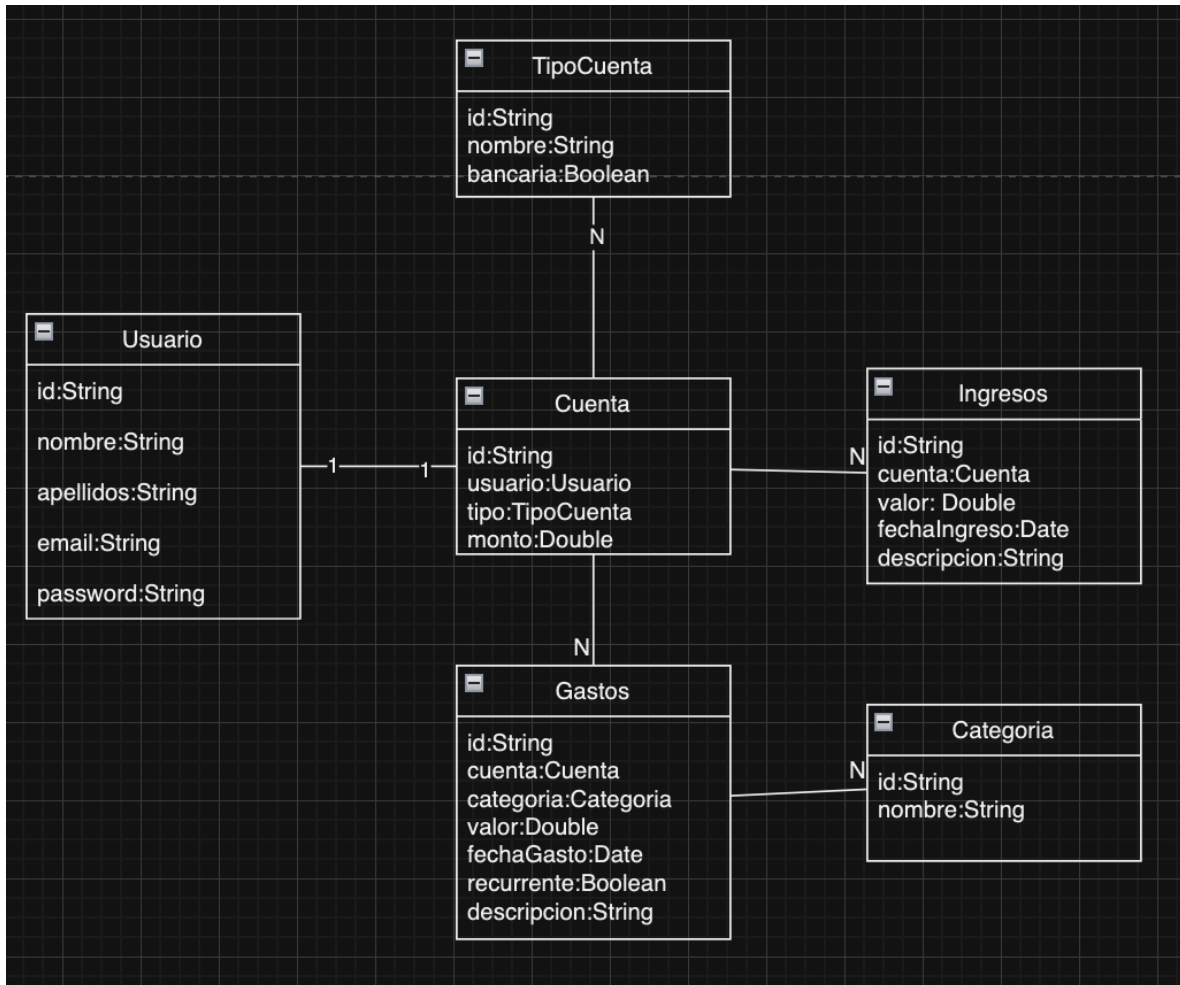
TipoCuenta

id:String
nombre:String
bancaria:Boolean

N

Usuario

id:String

nombre:String

apellidos:String

email:String

password:String

1

1

Cuenta

id:String
usuario:Usuario
tipo:TipoCuenta
monto:Double

N

Ingresos

id:String
cuenta:Cuenta
valor: Double
fechaIngreso:Date
descripcion:String

N

Gastos

id:String
cuenta:Cuenta
categoria:Categoria
valor:Double
fechaGasto:Date
recurrente:Boolean
descripcion:String

N

Categoria

id:String
nombre:String